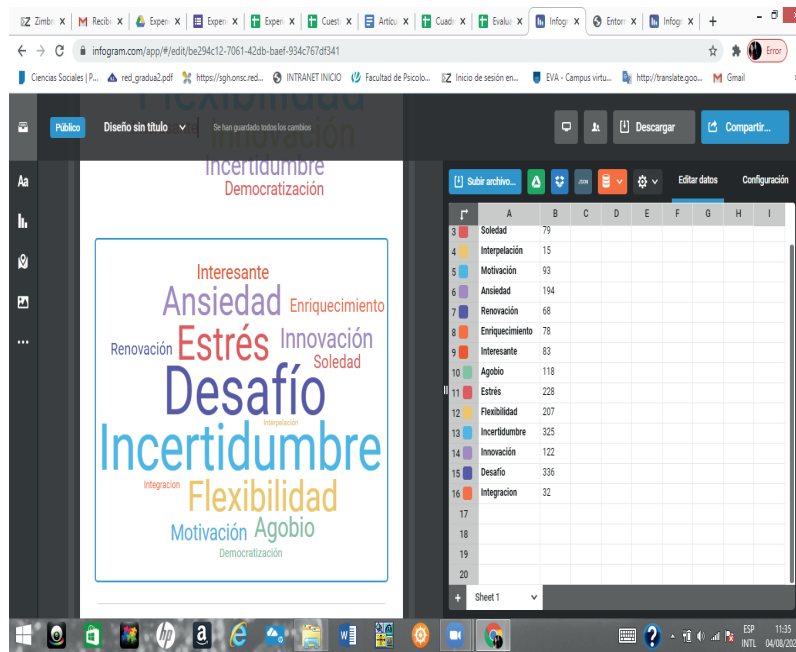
Zimbr X | Recibi X | Experi X | Experi X | Experi X | Cuesti X | Articu X | Cuadr X | Evalua X | Infogr X | Entorn X | Infogr X | +

infogram.com/app/#/edit/be294c12-7061-42db-baef-934c767df341

Error

Ciencias Sociales | P... | red_gradua2.pdf | https://sgh.onsc.red... | INTRANET INICIO | Facultad de Psicolo... | Inicio de sesión en... | EVA - Campus virtu... | http://translate.goo... | Gmail

Público | Diseño sin título | Se han guardado todos los cambios

Descargar | Compartir...

Aa

Flexibilidad
Innovación
Incertidumbre
Democratización

Interesante
Ansiedad Enriquecimiento
Renovación Estrés Innovación
Soledad
Desafío
Interpelación
Incertidumbre
Integracion Flexibilidad
Motivación Agobio
Democratización

Subir archivo... | Editar datos | Configuración

| | A | B | C | D | E | F | G | H | I |
|---|---|---|---|---|---|---|---|---|---|
| 3 | Soledad | 79 | | | | | | | |
| 4 | Interpelación | 15 | | | | | | | |
| 5 | Motivación | 93 | | | | | | | |
| 6 | Ansiedad | 194 | | | | | | | |
| 7 | Renovación | 68 | | | | | | | |
| 8 | Enriquecimiento | 78 | | | | | | | |
| 9 | Interesante | 83 | | | | | | | |
| 10 | Agobio | 118 | | | | | | | |
| 11 | Estrés | 228 | | | | | | | |
| 12 | Flexibilidad | 207 | | | | | | | |
| 13 | Incertidumbre | 325 | | | | | | | |
| 14 | Innovación | 122 | | | | | | | |
| 15 | Desafío | 336 | | | | | | | |
| 16 | Integracion | 32 | | | | | | | |
| 17 | | | | | | | | | |
| 18 | | | | | | | | | |
| 19 | | | | | | | | | |
| 20 | | | | | | | | | |

+ Sheet 1

ESP INTL 11:35 04/08/202